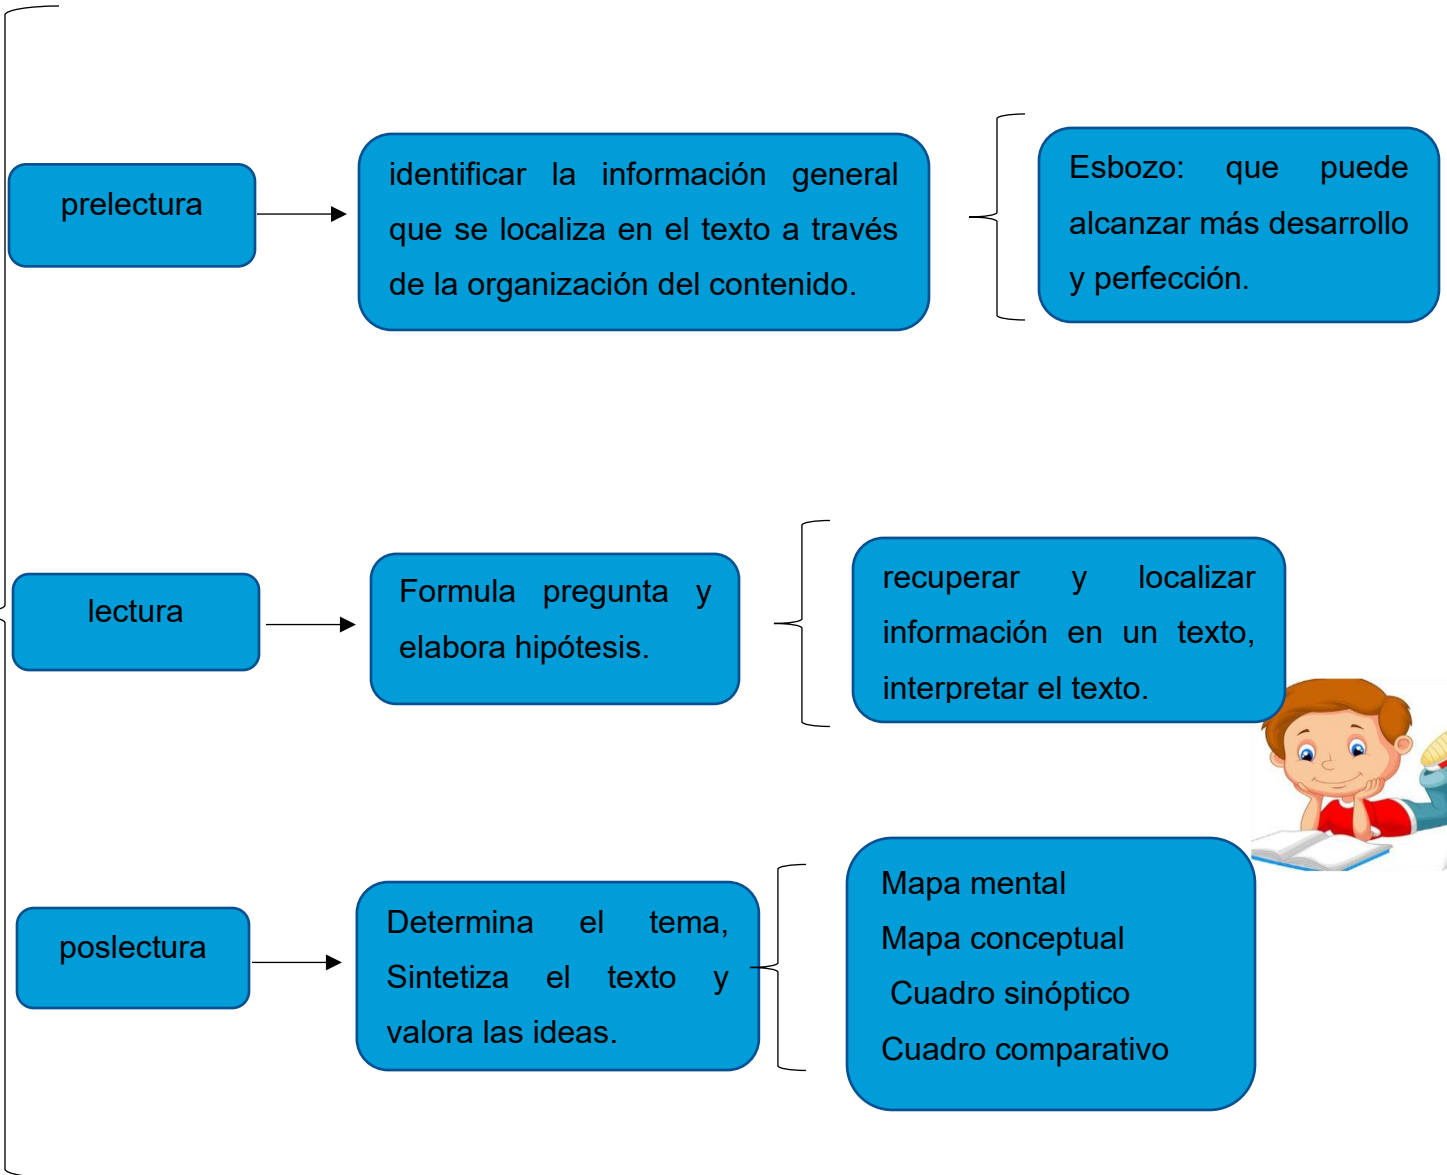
prelectura

identificar la información general que se localiza en el texto a través de la organización del contenido.

Esbozo: que puede alcanzar más desarrollo y perfección.

lectura

Formula pregunta y elabora hipótesis.

recuperar y localizar información en un texto, interpretar el texto.

poslectura

Determina el tema, Sintetiza el texto y valora las ideas.

Mapa mental
Mapa conceptual
Cuadro sinóptico
Cuadro comparativo